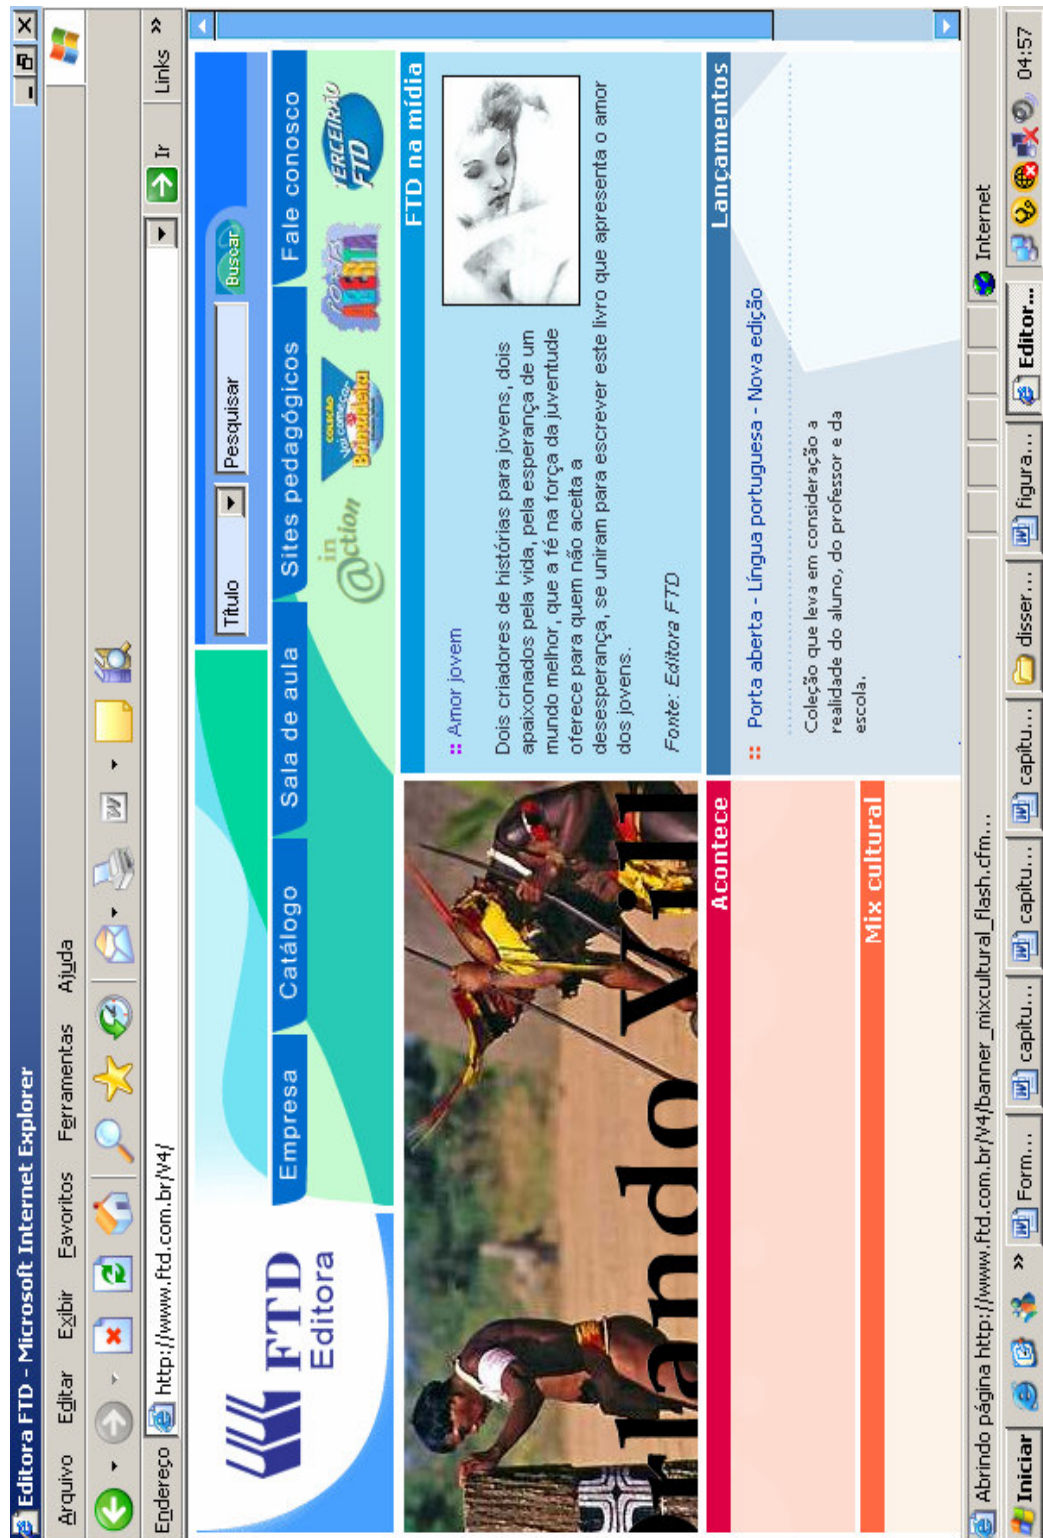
Editora FTD - Microsoft Internet Explorer

Arquivo Editar Exibir Favoritos Ferramentas Ajuda

Endereço http://www.ftd.com.br/V4/ Ir Links »

FTD Editora

Empresa Catálogo Sala de aula Sites pedagógicos Fale conosco

Título Pesquisar Buscar

in @ction Coleção Vou conhecer Brinquedoteca TERCEIRÃO FTD

rlando Vill

Acontece

Mix cultural

FTD na mídia

:: Amor jovem

Dois criadores de histórias para jovens, dois apaixonados pela vida, pela esperança de um mundo melhor, que a fé na força da juventude oferece para quem não aceita a desesperança, se uniram para escrever este livro que apresenta o amor dos jovens.

Fonte: Editora FTD

Lançamentos

:: Porta aberta - Língua portuguesa - Nova edição

Coleção que leva em consideração a realidade do aluno, do professor e da escola.

Abrindo página http://www.ftd.com.br/V4/banner_mixcultural_flash.cfm...

Internet

Iniciar Form... capítu... capítu... capítu... disser... figura... Editor... 04:57